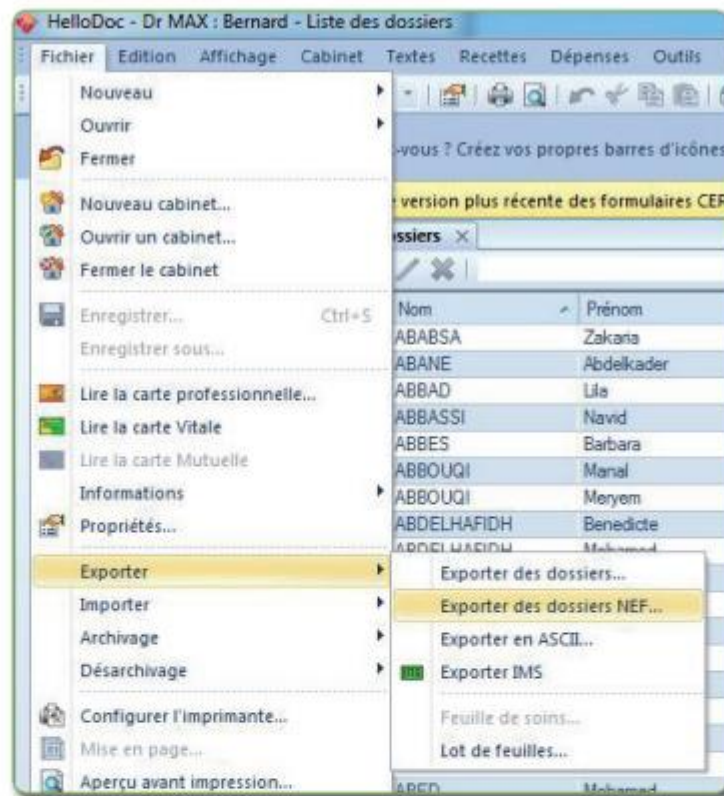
HelloDoc - Dr MAX : Bernard - Liste des dossiers

Fichier Edition Affichage Cabinet Textes Recettes Dépenses Outils

Nouveau
Ouvrir
Fermer
Nouveau cabinet...
Ouvrir un cabinet...
Fermer le cabinet
Enregistrer... Ctrl+S
Enregistrer sous...
Lire la carte professionnelle...
Lire la carte Vitale
Lire la carte Mutuelle
Informations
Propriétés...
Exporter
Importer
Archivage
Désarchivage
Configurer l'imprimante...
Mise en page...
Aperçu avant impression...

-vous ? Créez vos propres barres d'icônes

version plus récente des formulaires CER

ssiers ×

| Nom | Prénom |
|---|---|
| ABABSA | Zakaria |
| ABANE | Abdelkader |
| ABBAD | Lila |
| ABBASSI | Navid |
| ABBES | Barbara |
| ABBOUQI | Manal |
| ABBOUQI | Meryem |
| ABDELHAFIDH | Benedicte |
| ABDELHAFIDH | Mohamed |
| ABED | Mohamed |

Exporter des dossiers...
Exporter des dossiers NEF...
Exporter en ASCII...
Exporter IMS
Feuille de soins...
Lot de feuilles...